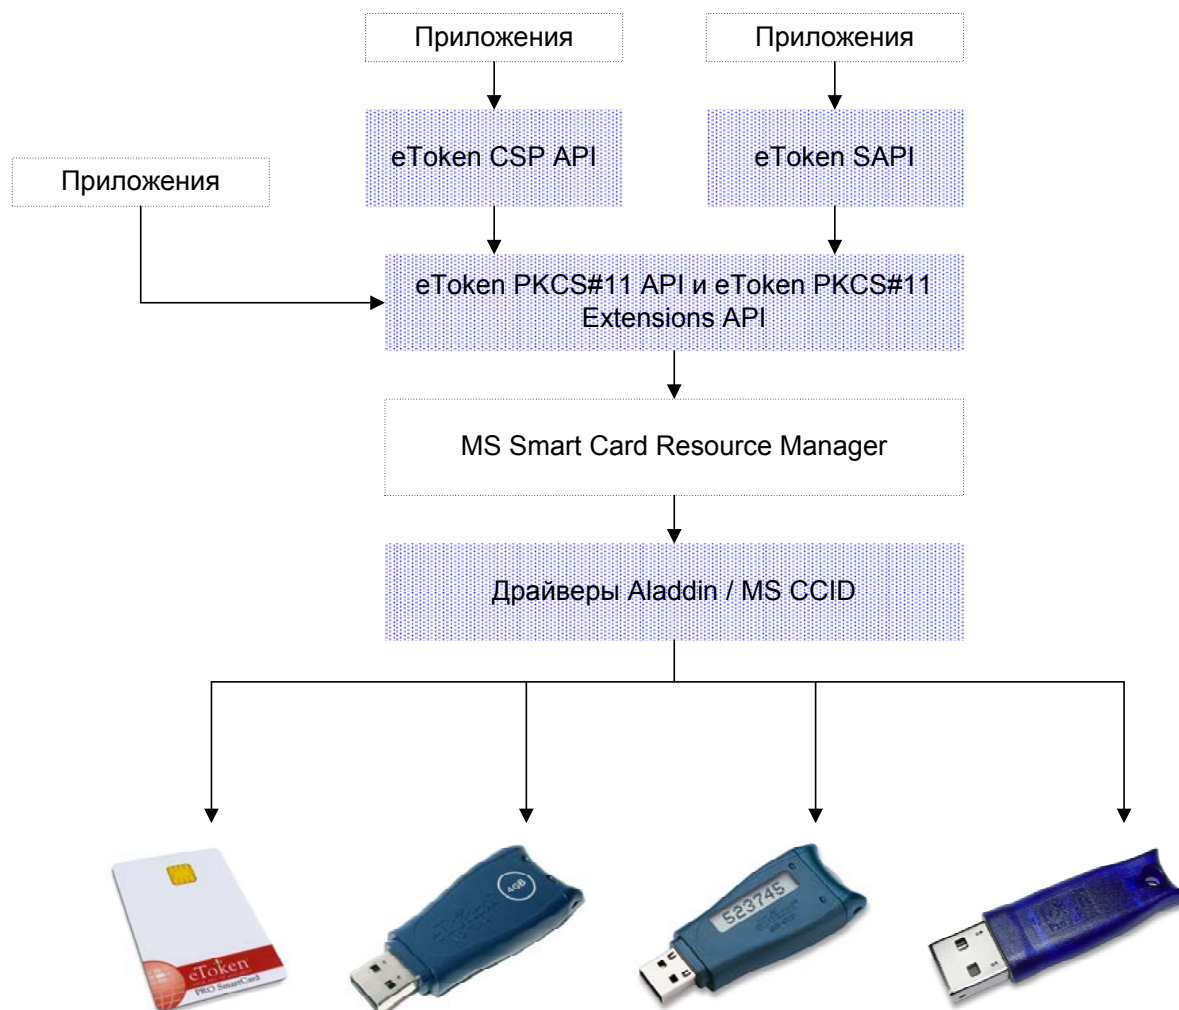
Приложения

Приложения

eToken CSP API

eToken SAPI

Приложения

eToken PKCS#11 API и eToken PKCS#11 Extensions API

MS Smart Card Resource Manager

Драйверы Aladdin / MS CCID

eToken
PRO SmartCard

4GB

523745